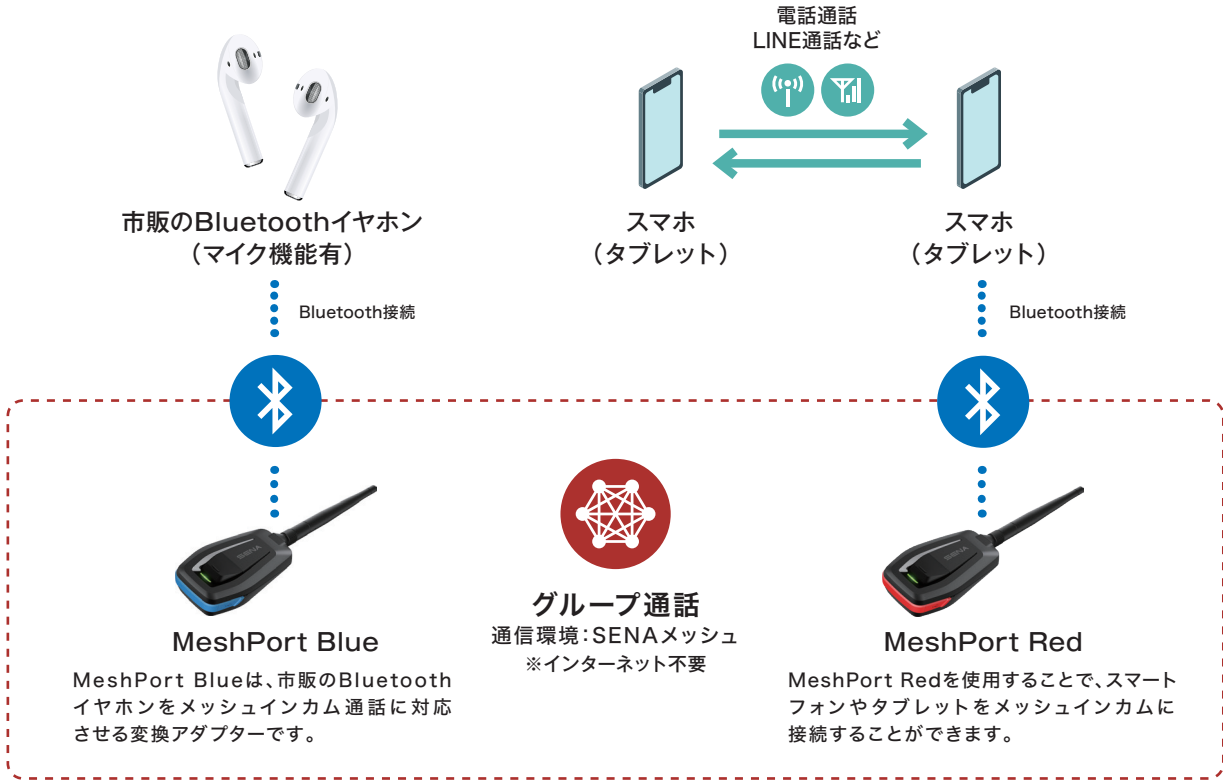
電話通話
LINE通話など

市販のBluetoothイヤホン
（マイク機能有）

スマホ
（タブレット）

スマホ
（タブレット）

Bluetooth接続

Bluetooth接続

SENA

グループ通話
通信環境：SENAメッシュ
※インターネット不要

SENA

MeshPort Blue
MeshPort Blueは、市販のBluetoothイヤホンをメッシュインカム通話に対応させる変換アダプターです。

MeshPort Red
MeshPort Redを使用することで、スマートフォンやタブレットをメッシュインカムに接続することができます。